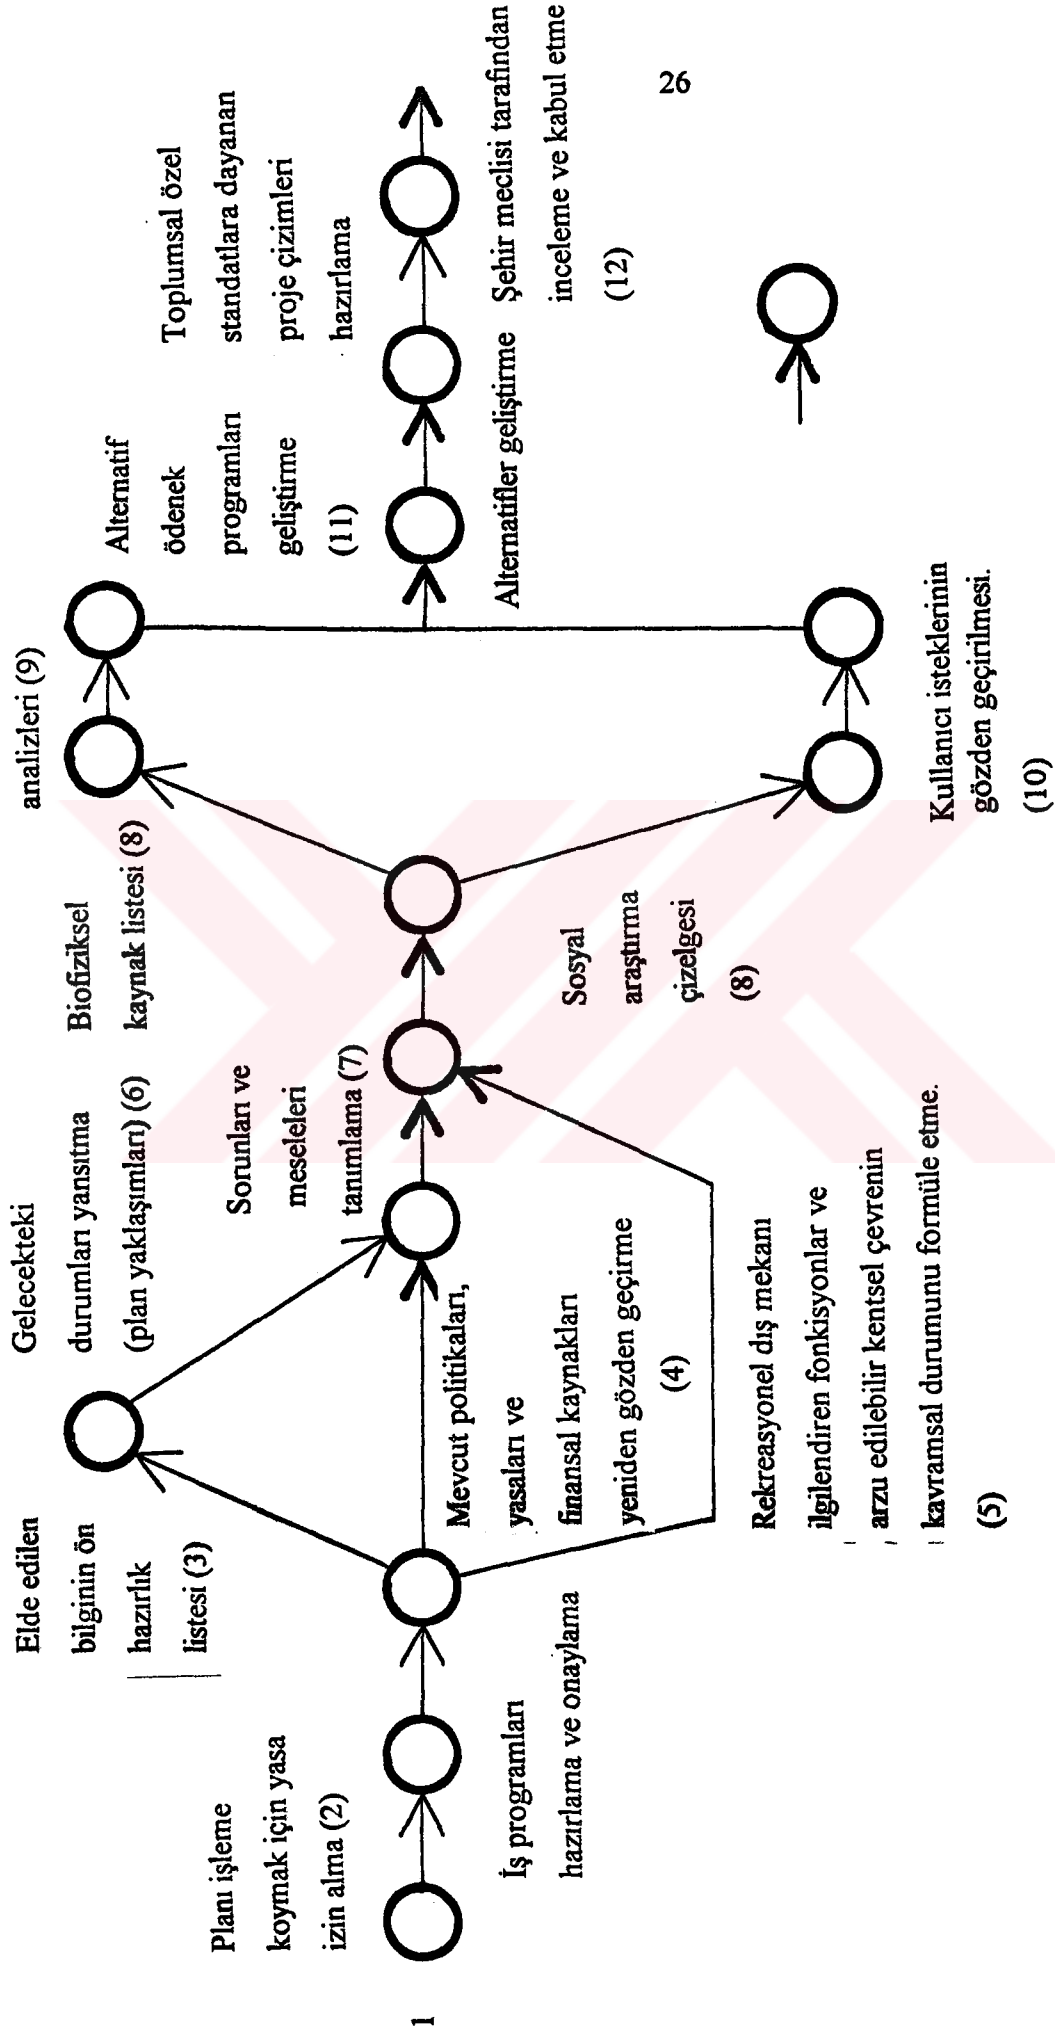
26

1

Planı işleme koymak için yasa izin alma (2)

İş programları hazırlama ve onaylama

Elde edilen bilginin ön hazırlık listesi (3)

Mevcut politikaları, yasaları ve finansal kaynakları yeniden gözden geçirme (4)

Rekreasyonel dış mekanı ilgilendiren fonksiyonlar ve arzu edilebilir kentsel çevrenin kavramsal durumunu formüle etme. (5)

Gelecekteki durumları yansıtma (plan yaklaşımları) (6)

Sorunları ve meseleleri tanımlama (7)

Biofiziksel kaynak listesi (8)

Sosyal araştırma çizelgesi (8)

analizleri (9)

Kullanıcı isteklerinin gözden geçirilmesi. (10)

Alternatif ödenek programları geliştirme (11)

Alternatifler geliştirme

Toplumsal özel standatlara dayanan proje çizimleri hazırlama

Şehir meclisi tarafından inceleme ve kabul etme (12)